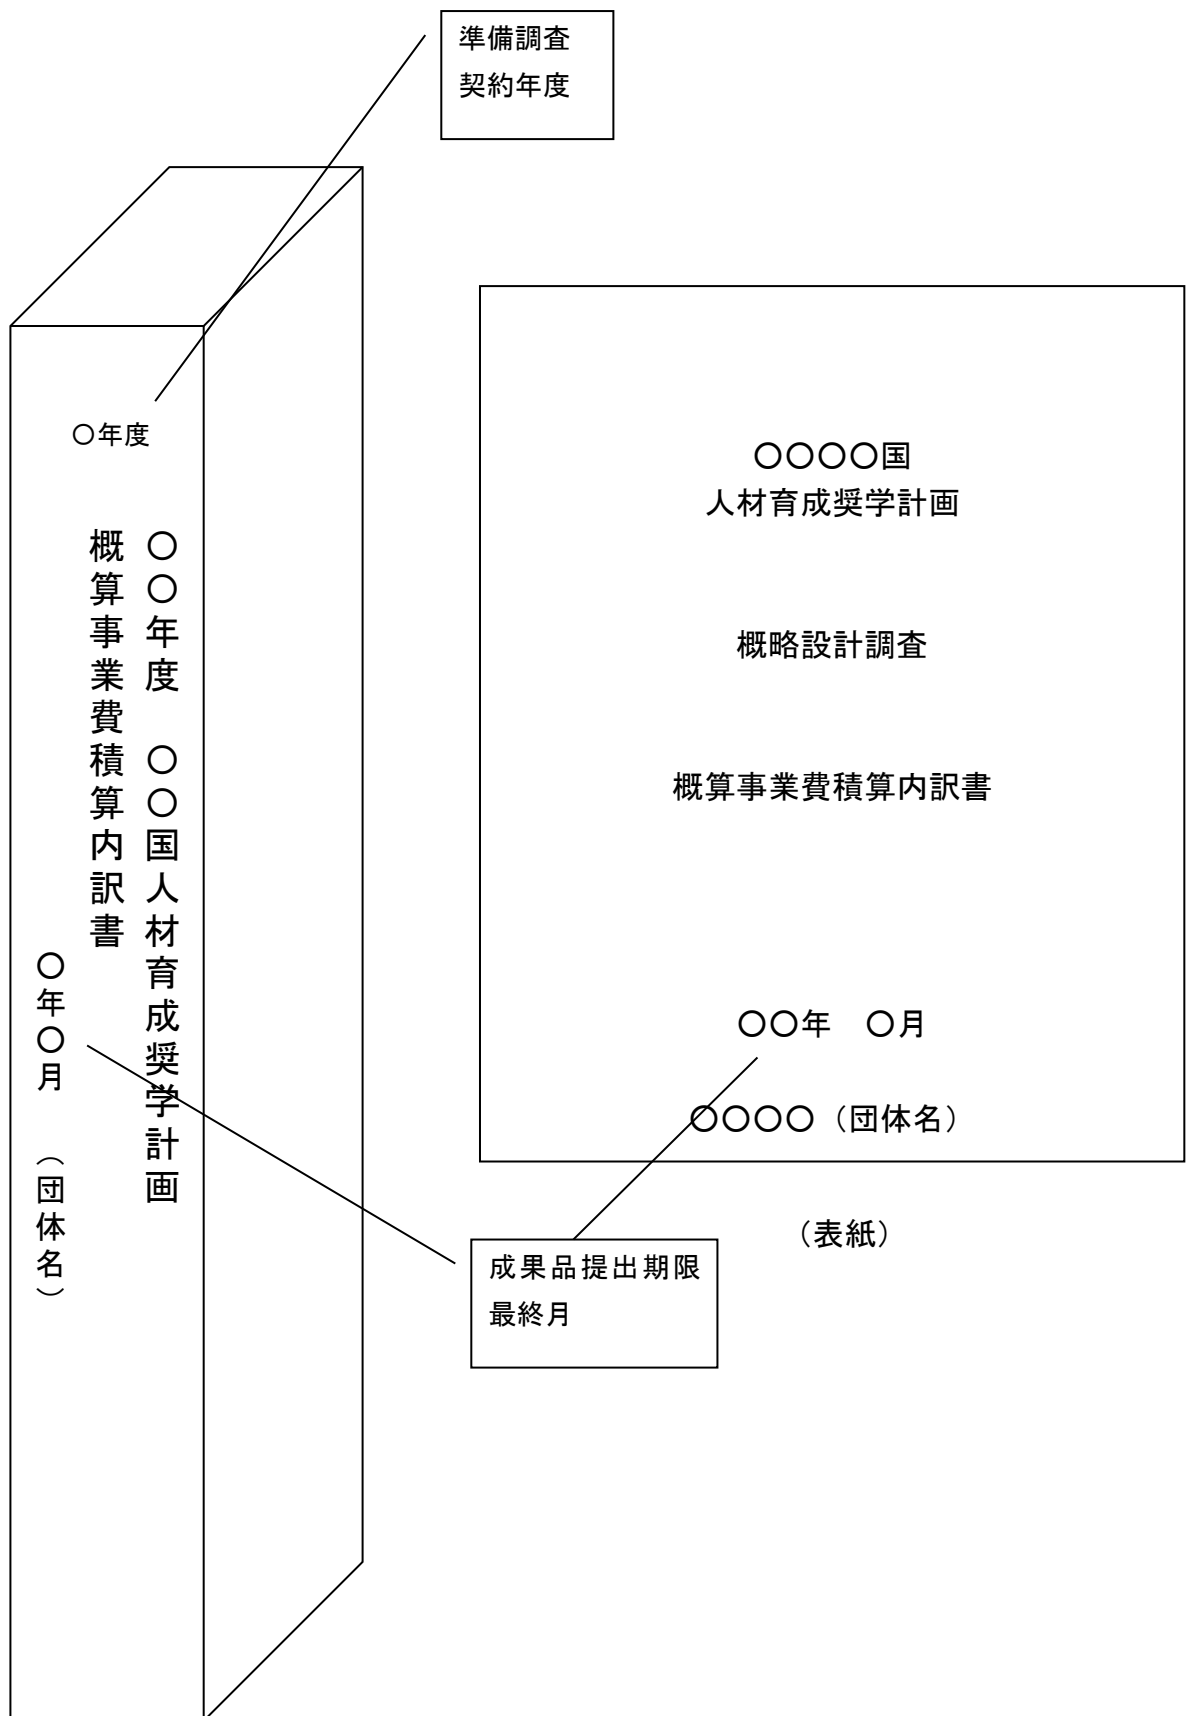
準備調査
契約年度

○年度

○○年度　○○国人材育成奨学計画

概算事業費積算内訳書

○年○月　（団体名）

○○○○国
人材育成奨学計画

概略設計調査

概算事業費積算内訳書

○○年　○月

○○○○（団体名）

（表紙）

成果品提出期限
最終月